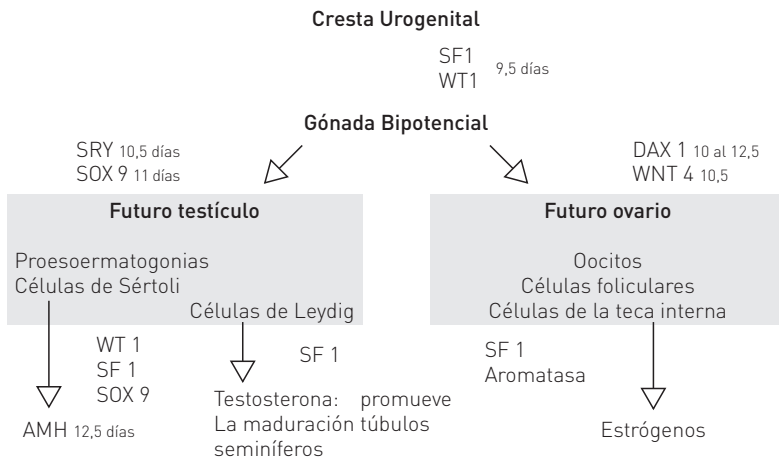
Cresta Urogenital

SF1
WT1 9,5 días

Gónada Bipotencial

SRY 10,5 días
SOX 9 11 días

DAX 1 10 al 12,5
WNT 4 10,5

Futuro testículo

Proesoermatogonias
Células de Sértoli

Células de Leydig

Futuro ovario

Oocitos
Células foliculares
Células de la teca interna

WT 1
SF 1
SOX 9

SF 1

SF 1
Aromatasa

AMH 12,5 días

Testosterona: promueve La maduración túbulos seminíferos

Estrógenos